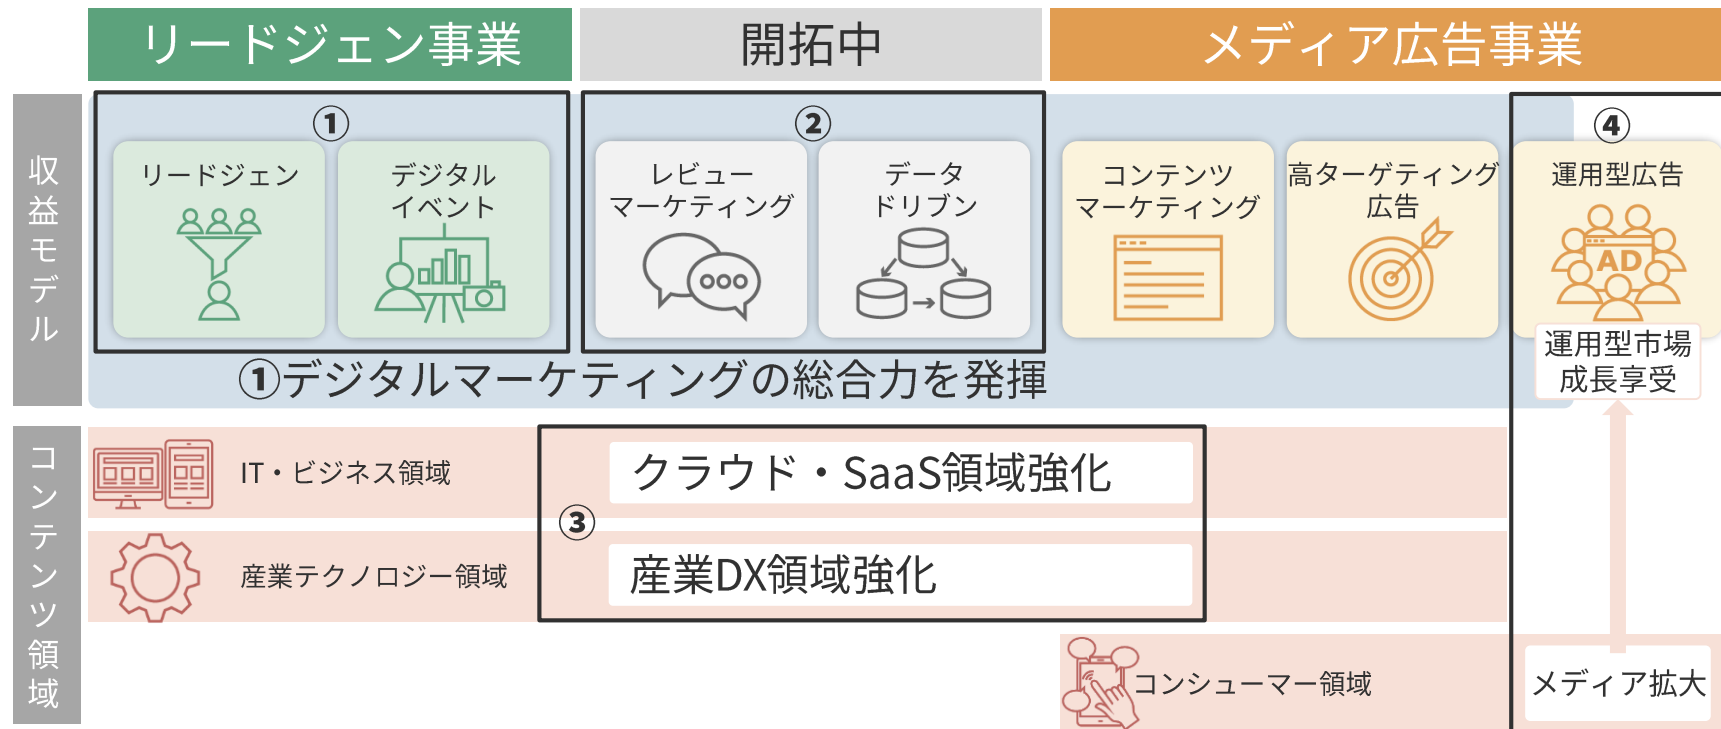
リードジェン事業

開拓中

メディア広告事業

収益モデル

①

リードジェン

デジタルイベント

②

レビューマーケティング

データドリブン

コンテンツマーケティング

高ターゲティング広告

④

運用型広告

AD

運用型市場成長享受

①デジタルマーケティングの総合力を発揮

コンテンツ領域

IT・ビジネス領域

産業テクノロジー領域

③

クラウド・SaaS領域強化

産業DX領域強化

コンシューマー領域

メディア拡大